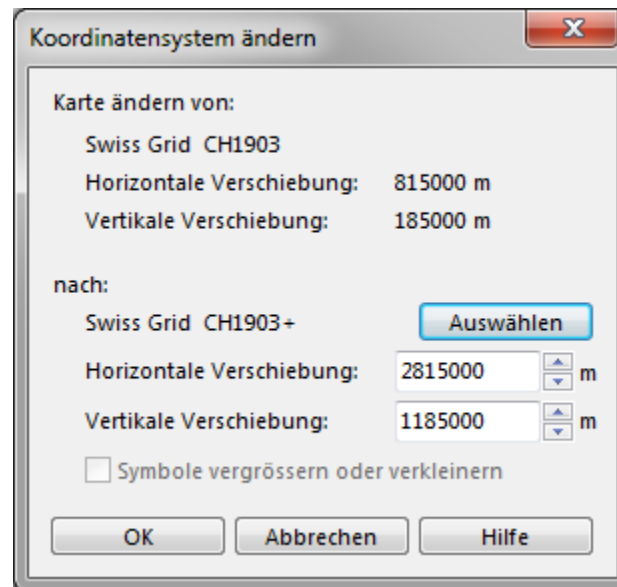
Koordinatensystem ändern

Karte ändern von:

Swiss Grid CH1903

Horizontale Verschiebung: 815000 m

Vertikale Verschiebung: 185000 m

nach:

Swiss Grid CH1903+

Auswählen

Horizontale Verschiebung: 2815000 m

Vertikale Verschiebung: 1185000 m

Symbole vergrössern oder verkleinern

OK

Abbrechen

Hilfe